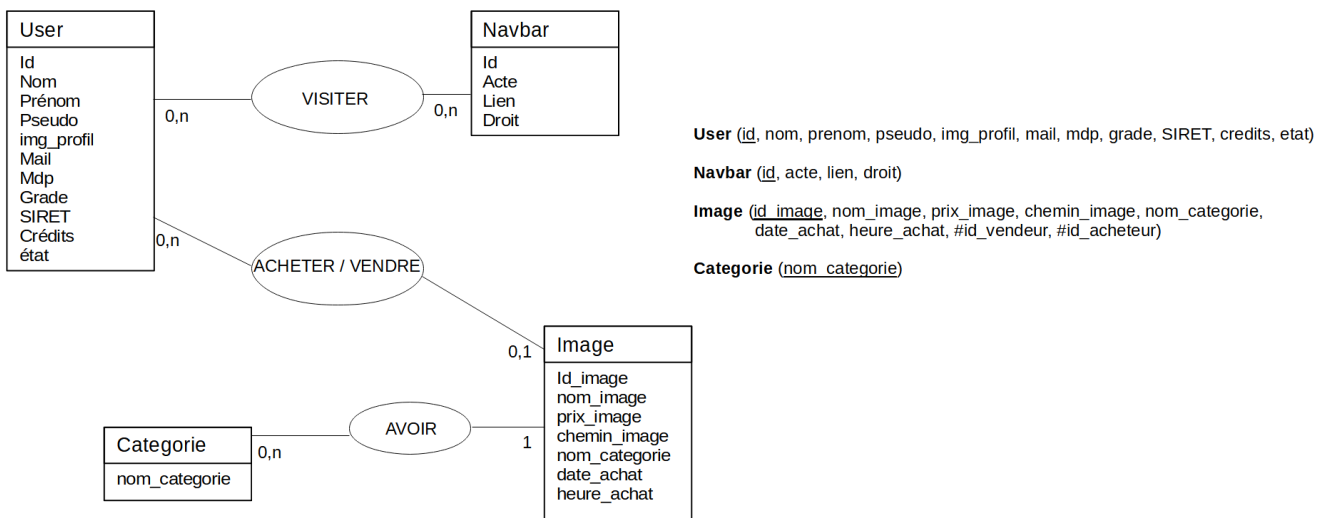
User
Id
Nom
Prénom
Pseudo
img_profil
Mail
Mdp
Grade
SIRET
Crédits
état

0,n
VISITER
0,n

Navbar
Id
Acte
Lien
Droit

0,n
ACHETER / VENDRE
0,1

Image
Id_image
nom_image
prix_image
chemin_image
nom_categorie
date_achat
heure_achat

Categorie
nom_categorie

0,n
AVOIR
1

**User** (id, nom, prenom, pseudo, img_profil, mail, mdp, grade, SIRET, credits, etat)

**Navbar** (id, acte, lien, droit)

**Image** (id_image, nom_image, prix_image, chemin_image, nom_categorie, date_achat, heure_achat, #id_vendeur, #id_acheteur)

**Categorie** (nom_categorie)